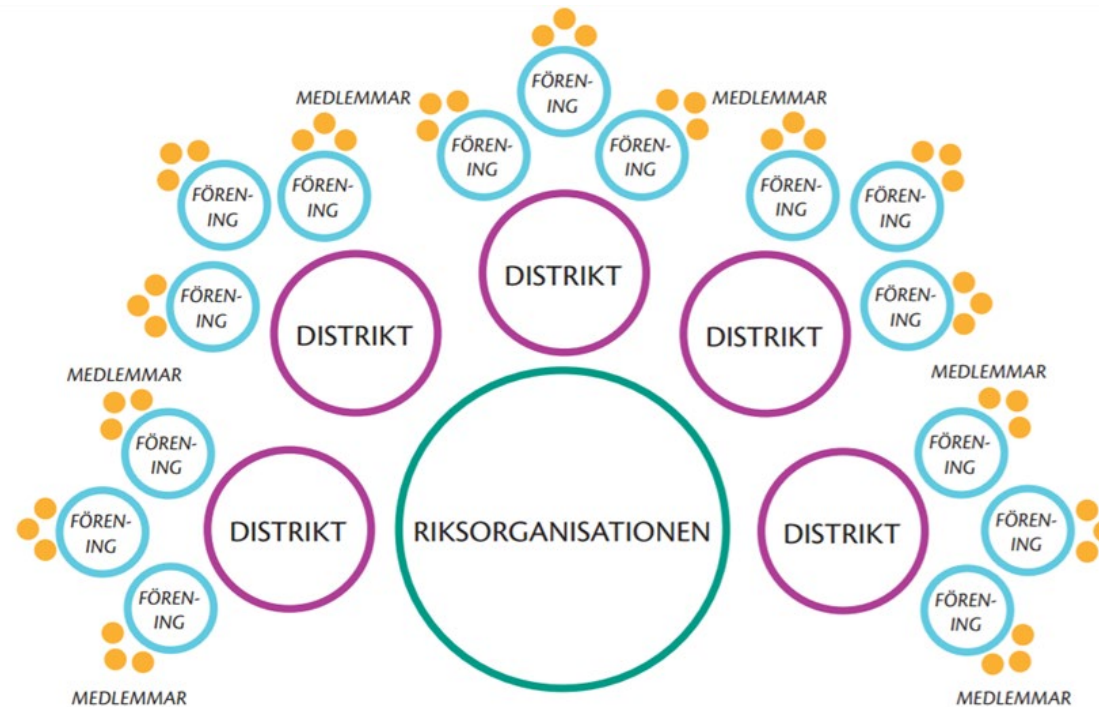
MEDLEMMAR

FÖRENING

FÖRENING

FÖRENING

MEDLEMMAR

FÖRENING

FÖRENING

FÖRENING

FÖRENING

DISTRIKT

DISTRIKT

DISTRIKT

FÖRENING

MEDLEMMAR

MEDLEMMAR

FÖRENING

FÖRENING

DISTRIKT

RIKSORGANISATIONEN

DISTRIKT

FÖRENING

FÖRENING

FÖRENING

FÖRENING

MEDLEMMAR

MEDLEMMAR